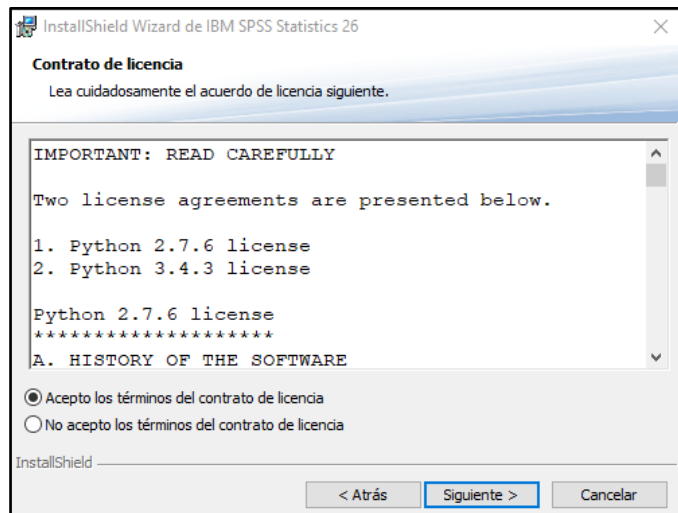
InstallShield Wizard de IBM SPSS Statistics 26

Contrato de licencia

Lea cuidadosamente el acuerdo de licencia siguiente.

IMPORTANT: READ CAREFULLY

Two license agreements are presented below.

1. Python 2.7.6 license
2. Python 3.4.3 license

Python 2.7.6 license
*******************
A. HISTORY OF THE SOFTWARE

Acepto los términos del contrato de licencia

No acepto los términos del contrato de licencia

InstallShield

< Atrás | Siguiente > | Cancelar